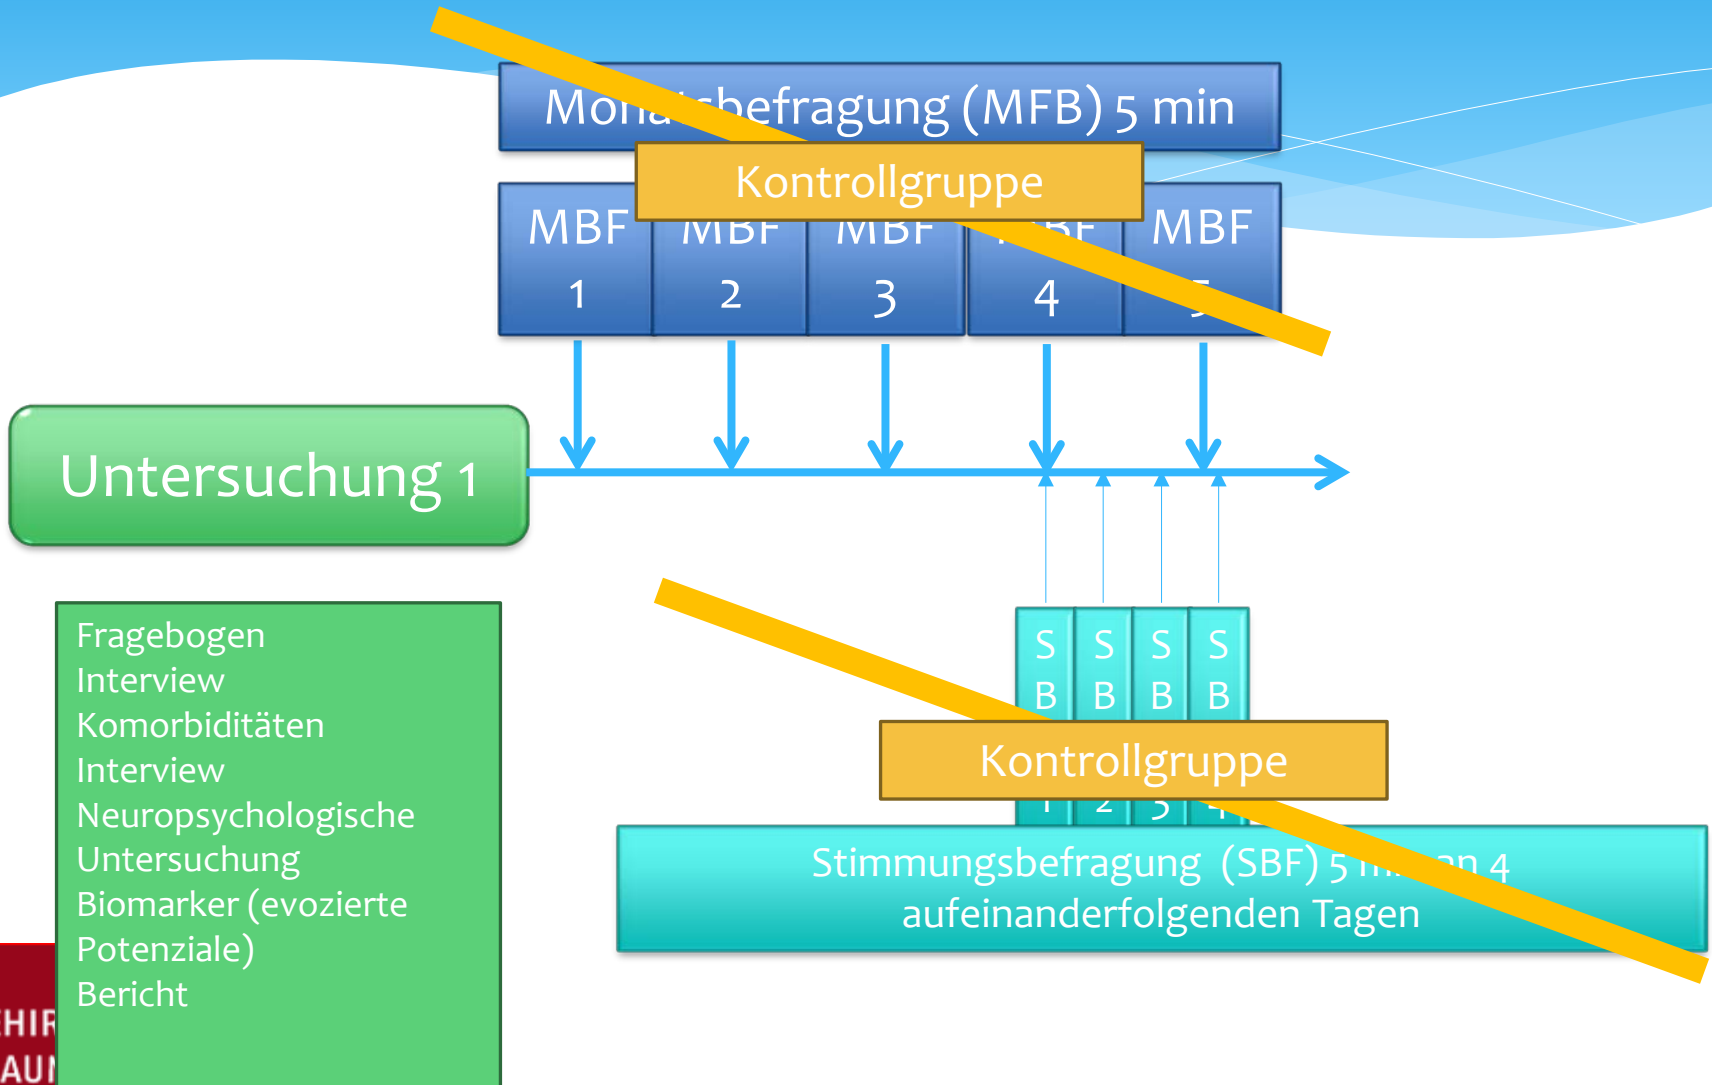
Mon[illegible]befragung (MFB) 5 min

Kontrollgruppe

MBF 1

MBF 2

MBF 3

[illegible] 4

MBF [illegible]

Untersuchung 1

Fragebogen
Interview
Komorbiditäten
Interview
Neuropsychologische Untersuchung
Biomarker (evozierte Potenziale)
Bericht

S B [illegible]

S B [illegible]

S B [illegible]

S B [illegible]

Kontrollgruppe

Stimmungsbefragung (SBF) 5 m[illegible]an 4 aufeinanderfolgenden Tagen

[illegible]HIR
AU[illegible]